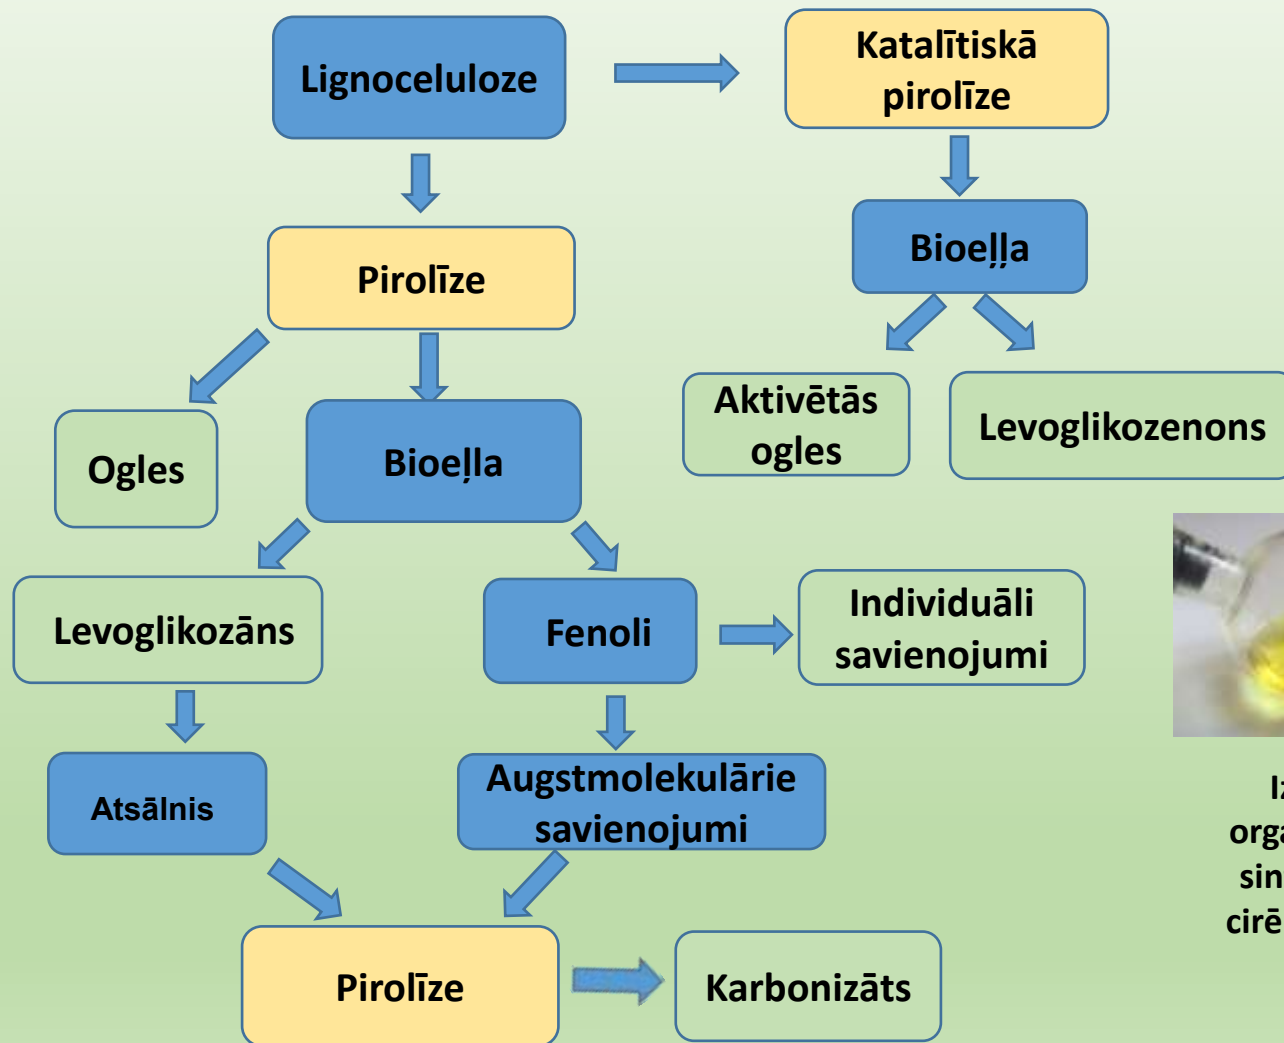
Lignoceluloze

Katalītiskā pirolīze

Bioeļļa

Pirolīze

Aktivētās ogles

Levoglikozenons

Ogles

Bioeļļa

Levoglikozāns

Fenoli

Individuāli savienojumi

Atsālnis

Augstmolekulārie savienojumi

Pirolīze

Karbonizāts

Iz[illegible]
orga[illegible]
sin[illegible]
cirē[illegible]